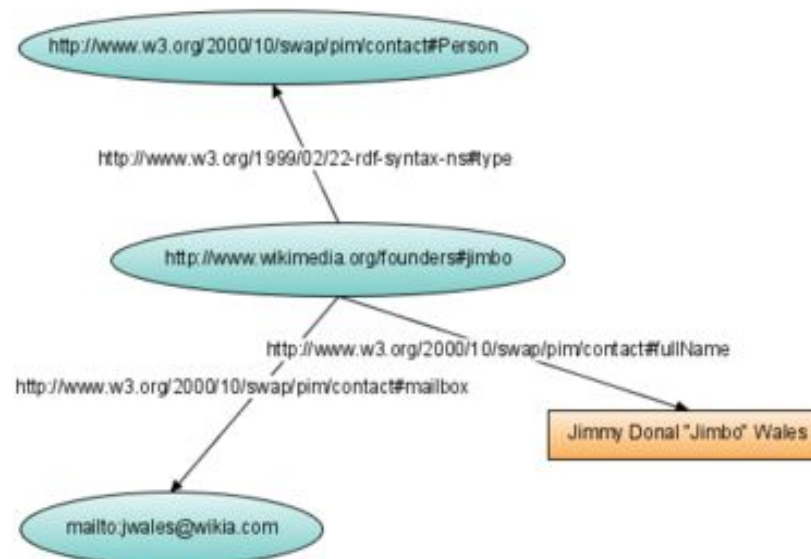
http://www.w3.org/2000/10/swap/pim/contact#Person

http://www.w3.org/1999/02/22-rdf-syntax-ns#type

http://www.wikimedia.org/founders#jimbo

http://www.w3.org/2000/10/swap/pim/contact#fullName

http://www.w3.org/2000/10/swap/pim/contact#mailbox

Jimmy Donal "Jimbo" Wales

mailto:jwales@wikia.com